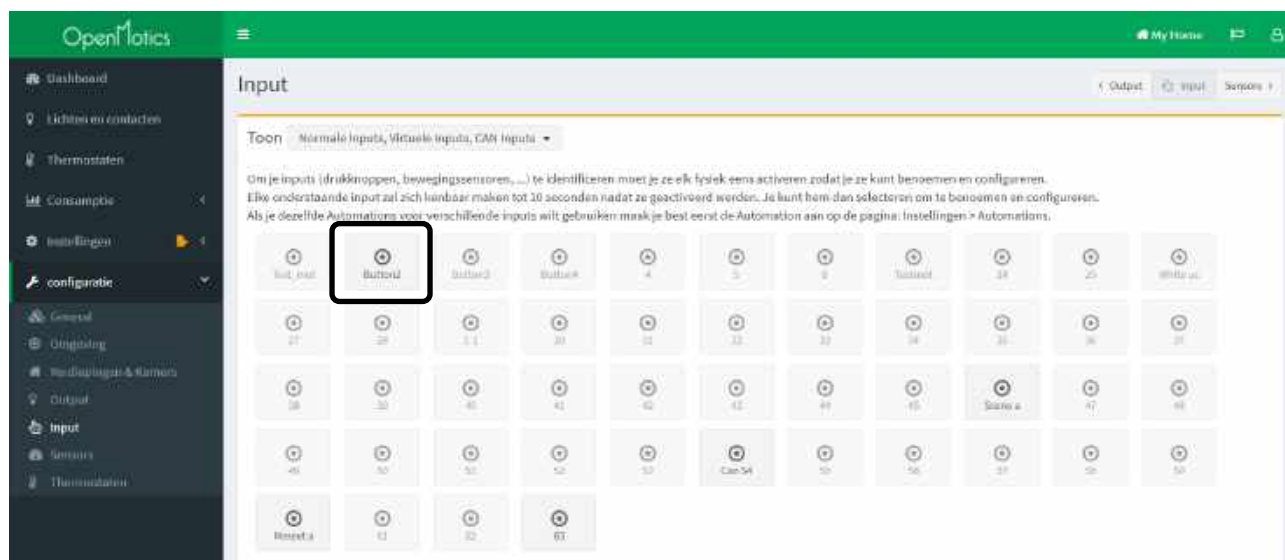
OpenMotics

My Home

Dashboard
Lichten en contacten
Thermostaten
Consumptie
Instellingen
configuratie
General
Omgeving
Verdiepingen & Kamers
Output
Input
Sensors
Thermostaten

Input

‹ Output | Input | Sensors ›

Toon Normale inputs, Virtuele inputs, CAN inputs

Om je inputs (drukknoppen, bewegingssensoren, ...) te identificeren moet je ze elk fysiek eens activeren zodat je ze kunt benoemen en configureren.
Elke onderstaande input zal zich kenbaar maken tot 10 seconden nadat ze geactiveerd werden. Je kunt hem dan selecteren om te benoemen en configureren.
Als je dezelfde Automations voor verschillende inputs wilt gebruiken maak je best eerst de Automation aan op de pagina: Instellingen > Automations.

| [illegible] | Button1 | Button3 | Button4 | 4 | 5 | 6 | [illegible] | 24 | 25 | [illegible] |
|---|---|---|---|---|---|---|---|---|---|---|
| 27 | 28 | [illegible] | 30 | 31 | 32 | 33 | 34 | 35 | 36 | 37 |
| 38 | 39 | 40 | 41 | 42 | 43 | 44 | 45 | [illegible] | 47 | 48 |
| 49 | 50 | 51 | 52 | 53 | Can 54 | 55 | 56 | 57 | 58 | 59 |
| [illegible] | 61 | 62 | 63 | | | | | | | |